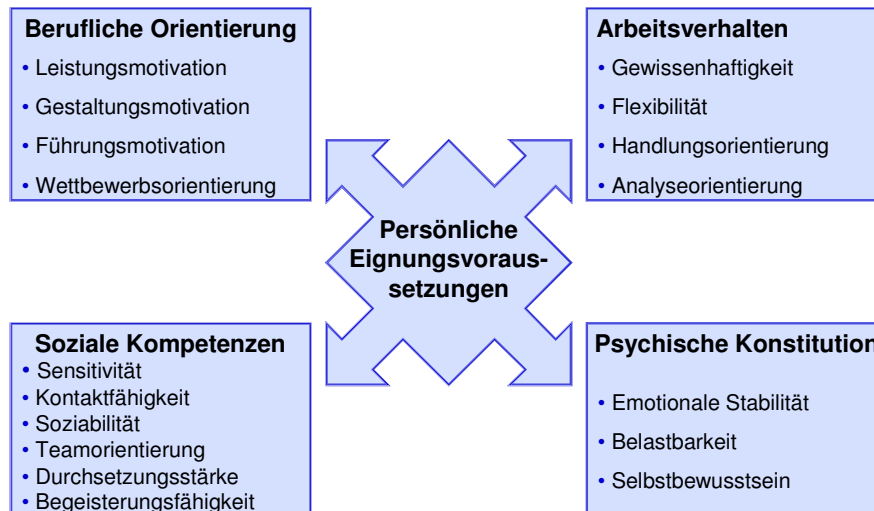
**Berufliche Orientierung**
• Leistungsmotivation
• Gestaltungsmotivation
• Führungsmotivation
• Wettbewerbsorientierung

**Arbeitsverhalten**
• Gewissenhaftigkeit
• Flexibilität
• Handlungsorientierung
• Analyseorientierung

**Persönliche Eignungsvoraussetzungen**

**Soziale Kompetenzen**
• Sensitivität
• Kontaktfähigkeit
• Soziabilität
• Teamorientierung
• Durchsetzungsstärke
• Begeisterungsfähigkeit

**Psychische Konstitution**
• Emotionale Stabilität
• Belastbarkeit
• Selbstbewusstsein